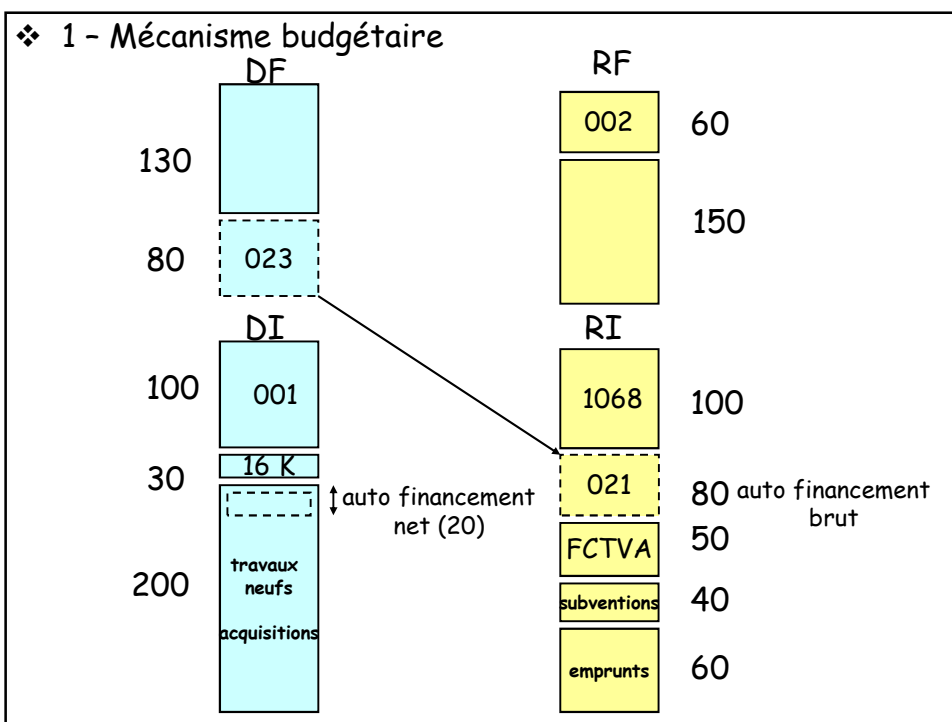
❖ 1 – Mécanisme budgétaire

DF

130

80 023

DI

100 001

30 16 K

auto financement net (20)

200 travaux neufs acquisitions

RF

002 60

150

RI

1068 100

021 80 auto financement brut

FCTVA 50

subventions 40

emprunts 60